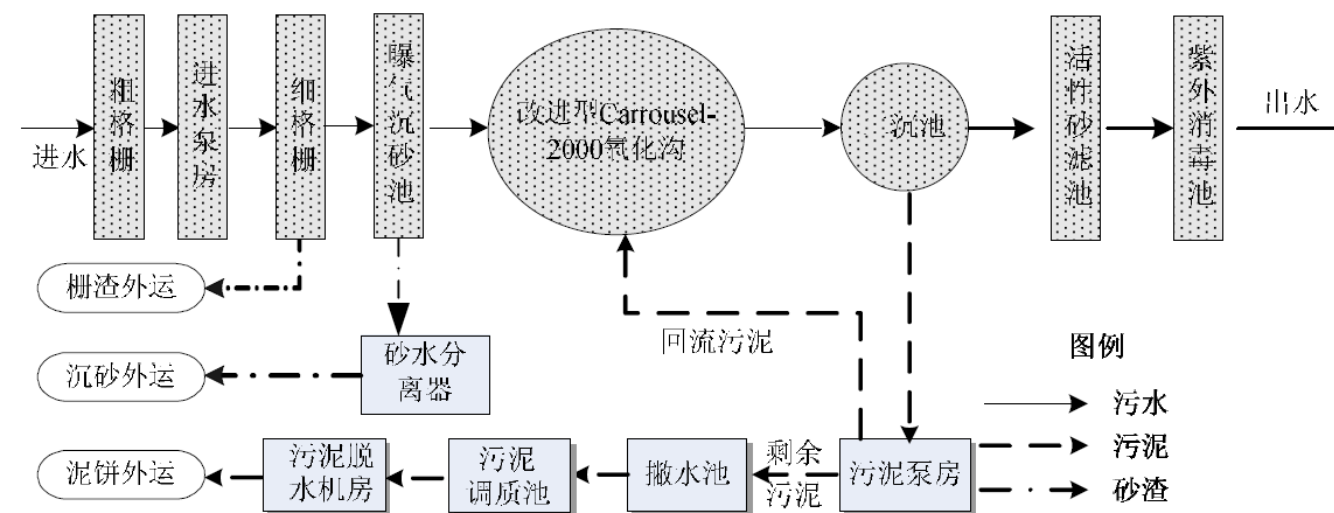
进水

粗格栅

进水泵房

细格栅

曝气沉砂池

改进型Carrousel-2000氧化沟

沉池

活性砂滤池

紫外消毒池

出水

栅渣外运

砂水分离器

沉砂外运

回流污泥

图例

污水

污泥

砂渣

泥饼外运

污泥脱水机房

污泥调质池

撇水池

剩余污泥

污泥泵房